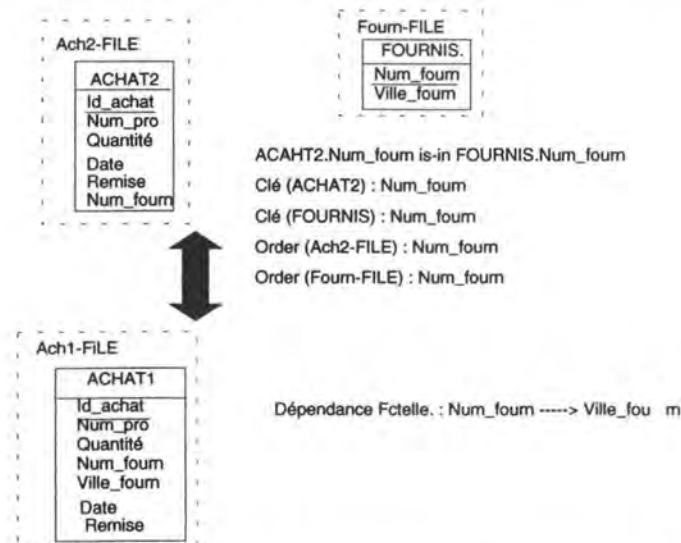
Ach2-FILE

ACHAT2
Id_achat
Num_pro
Quantité
Date
Remise
Num_fourn

Fourn-FILE

FOURNIS.
Num_fourn
Ville_fourn

ACAHT2.Num_fourn is-in FOURNIS.Num_fourn
Clé (ACHAT2) : Num_fourn
Clé (FOURNIS) : Num_fourn
Order (Ach2-FILE) : Num_fourn
Order (Fourn-FILE) : Num_fourn

Ach1-FiLE

ACHAT1
Id_achat
Num_pro
Quantité
Num_fourn
Ville_fourn
Date
Remise

Dépendance Fctelle. : Num_fourn -----> Ville_fou m